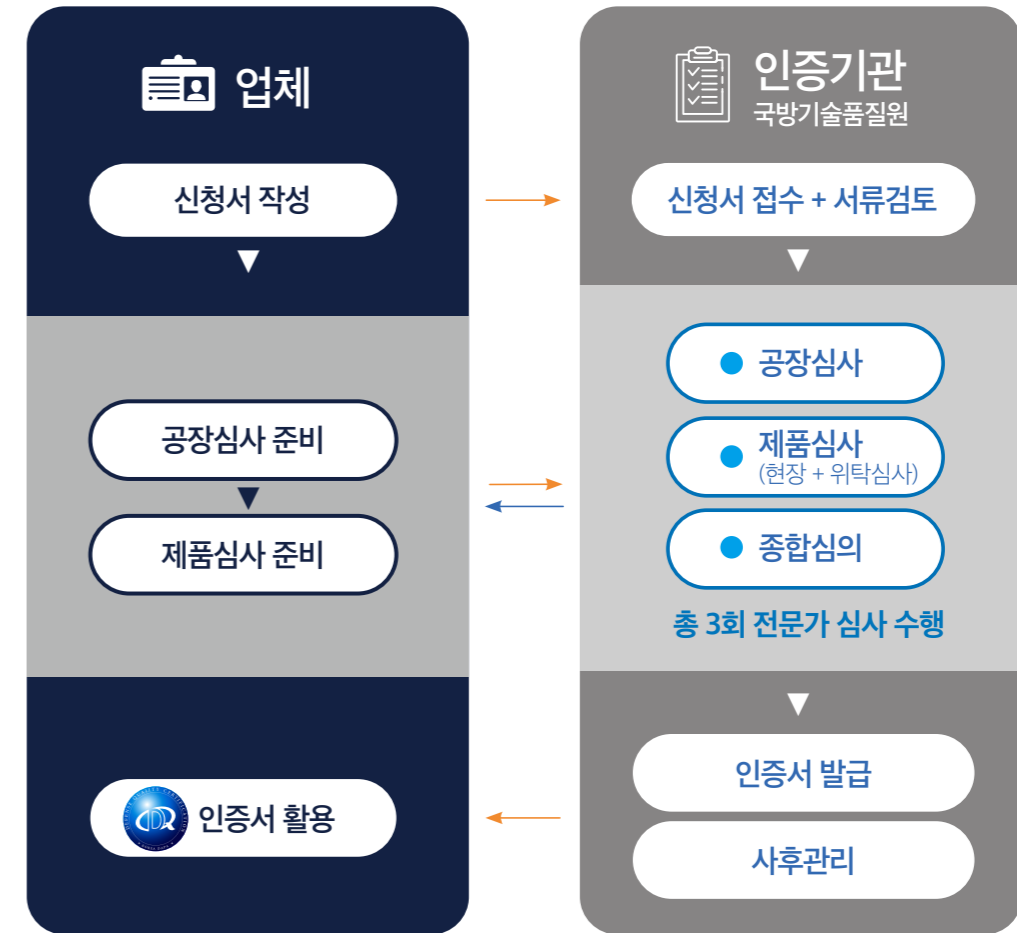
업체

신청서 작성

공장심사 준비

제품심사 준비

인증서 활용

인증기관
국방기술품질원

신청서 접수 + 서류검토

공장심사

제품심사
(현장 + 위탁심사)

종합심의

총 3회 전문가 심사 수행

인증서 발급

사후관리